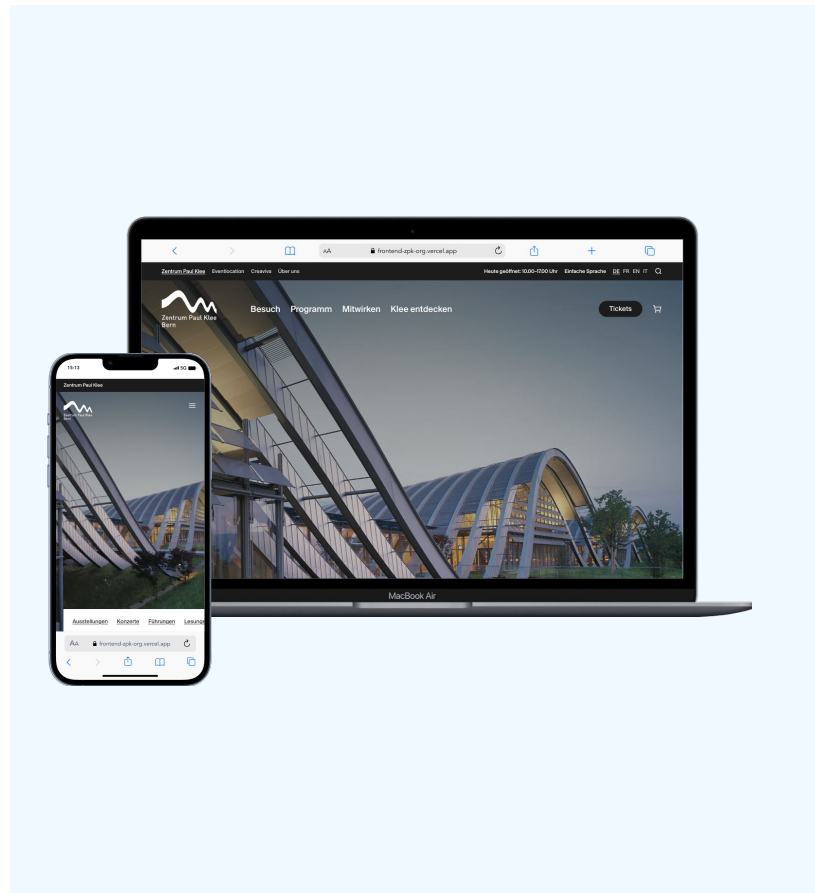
AA frontend-zpk-org.vercel.app

Zentrum Paul Klee Eventlocation Creaviva Über uns

Heute geöffnet: 10.00–17.00 Uhr Einfache Sprache DE FR EN IT

Zentrum Paul Klee Bern

Besuch Programm Mitwirken Klee entdecken

Tickets

MacBook Air

15:13

5G

Zentrum Paul Klee

Zentrum Paul Klee Bern

Ausstellungen Konzerte Führungen Lesung

AA frontend-zpk-org.vercel.app